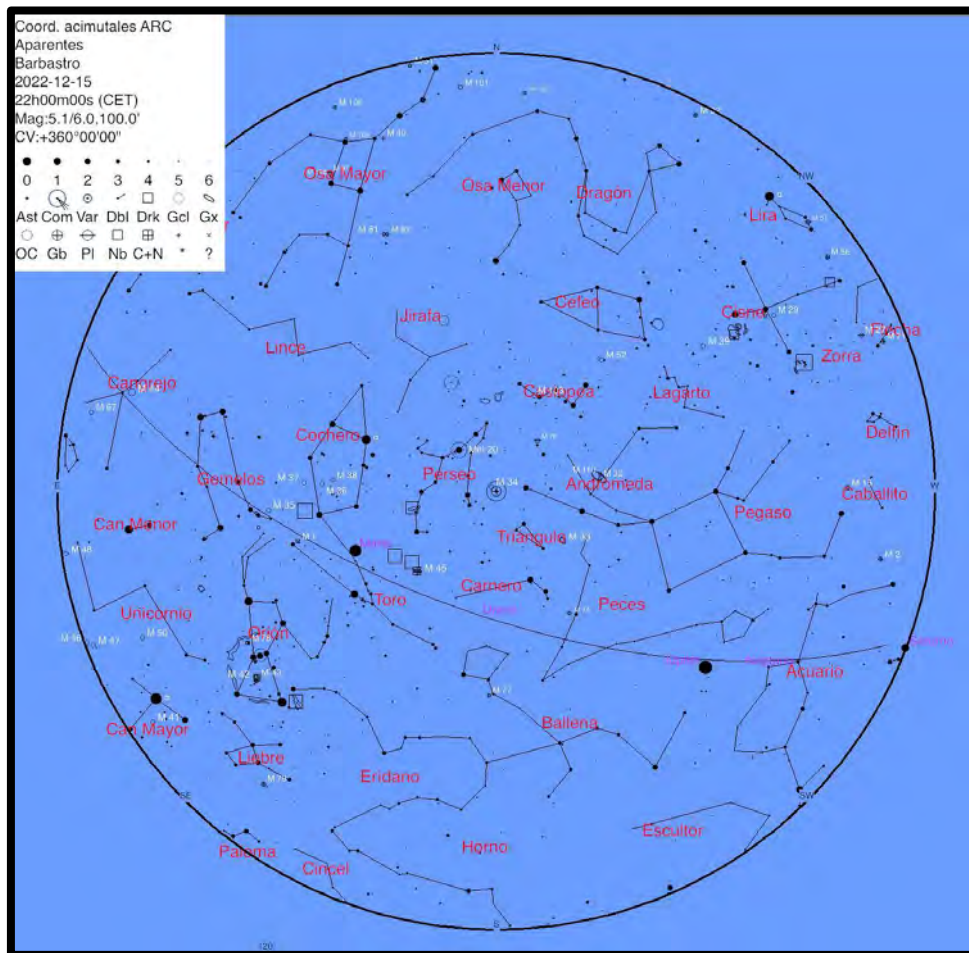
Coord. acimutales ARC
Aparentes
Barbastro
2022-12-15
22h00m00s (CET)
Mag:5.1/6.0,100.0'
CV:+360°00'00"

0 1 2 3 4 5 6
Ast Com Var Dbl Drk Gcl Gx
OC Gb Pl Nb C+N * ?

N
NE
NW
E
W
SE
SW
S

M 101
M 108
M 97
M 40
M 81
M 82
M 52
M 29
M 39
M 56
M 31
M 32
M 110
M 34
M 33
M 36
M 37
M 38
M 35
M 1
M 45
M 42
M 43
M 78
M 48
M 46
M 47
M 50
M 41
M 79
M 77
M 15
M 2
M 67
Mel 20

Osa Mayor
Osa Menor
Dragón
Lira
Cefeo
Cisne
Flecha
Zorra
Jirafa
Lince
Casiopea
Lagarto
Cangrejo
Cochero
Delfín
Perseo
Andrómeda
Géminis
Caballito
Pegaso
Can Menor
Triángulo
Carnero
Peces
Toro
Unicornio
Orión
Acuario
Can Mayor
Ballena
Liebre
Eridano
Escultor
Horno
Paloma
Cincel
Marte
Urano
Júpiter
Neptuno
Saturno
120